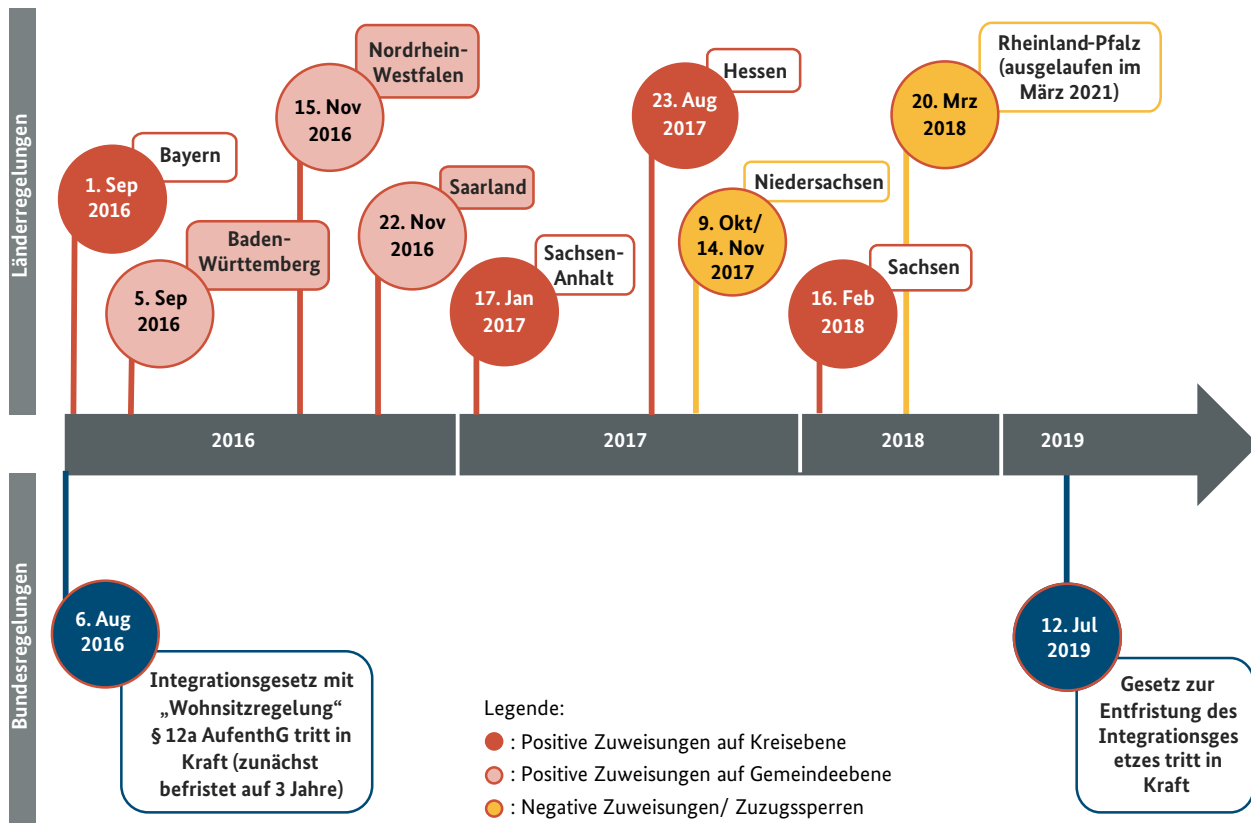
Länderregelungen

1. Sep 2016

Bayern

5. Sep 2016

Baden-Württemberg

15. Nov 2016

Nordrhein-Westfalen

22. Nov 2016

Saarland

17. Jan 2017

Sachsen-Anhalt

23. Aug 2017

Hessen

9. Okt/ 14. Nov 2017

Niedersachsen

16. Feb 2018

Sachsen

20. Mrz 2018

Rheinland-Pfalz (ausgelaufen im März 2021)

2016

2017

2018

2019

Bundesregelungen

6. Aug 2016

Integrationsgesetz mit „Wohnsitzregelung“ § 12a AufenthG tritt in Kraft (zunächst befristet auf 3 Jahre)

Legende:
: Positive Zuweisungen auf Kreisebene
: Positive Zuweisungen auf Gemeindeebene
: Negative Zuweisungen/ Zuzugssperren

12. Jul 2019

Gesetz zur Entfristung des Integrationsgesetzes tritt in Kraft